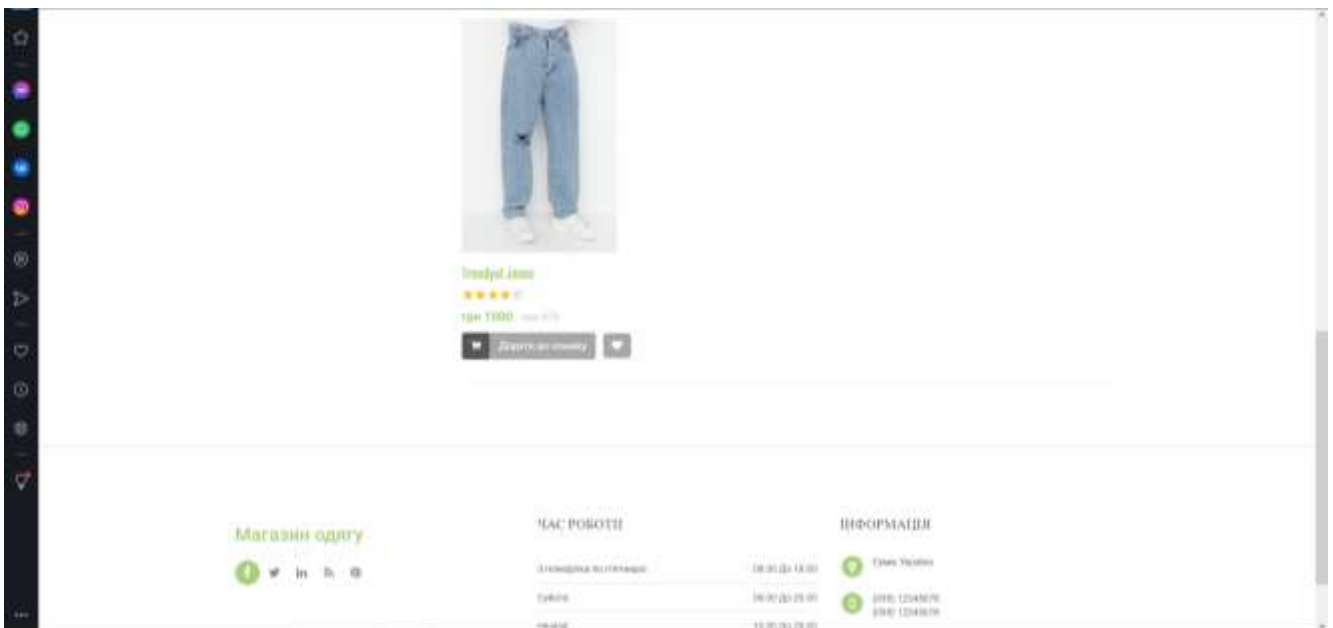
Trendyol Jeans

грн 1000 грн 875

Додати до кошику

Магазин одягу

ЧАС РОБОТИ

З понеділка по п'ятницю 08:00 до 18:00

Субота 09:00 до 20:00

Неділя 10:00 до 20:00

ІНФОРМАЦІЯ

Суми Україна

(099) 12345678
(099) 12345678